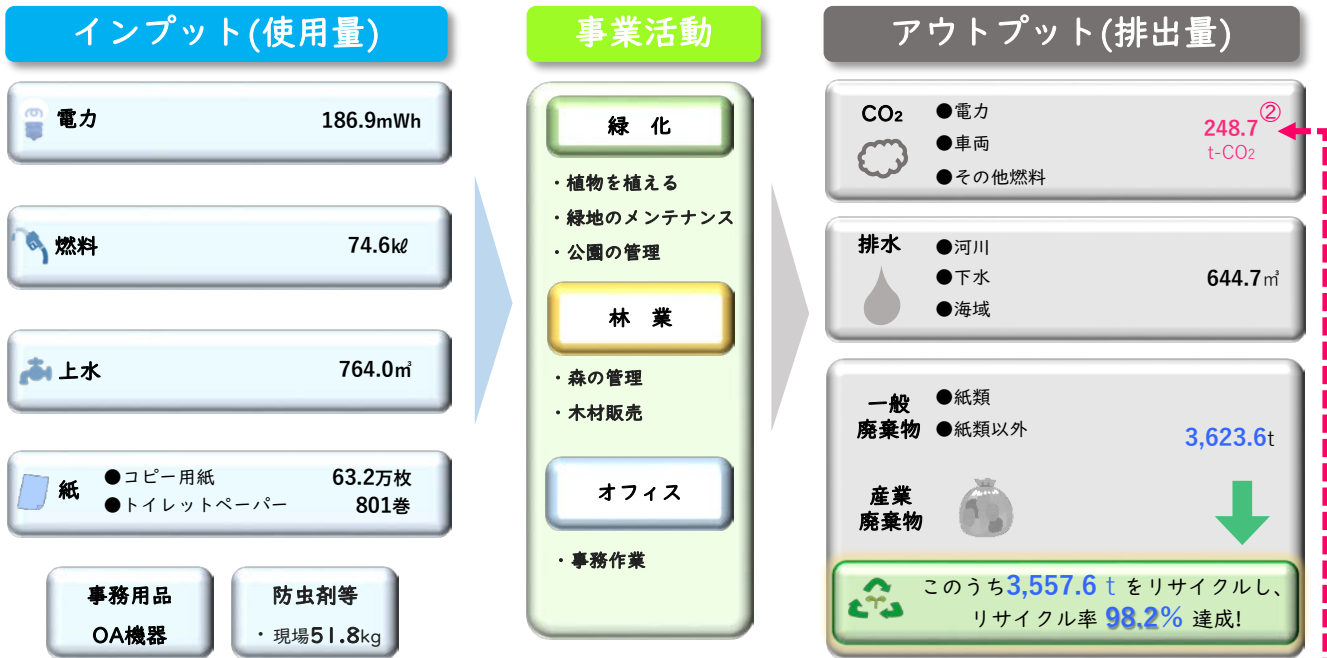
インプット(使用量)

電力 186.9mWh

燃料 74.6kℓ

上水 764.0㎥

紙 ●コピー用紙 63.2万枚
●トイレットペーパー 801巻

事務用品
OA機器

防虫剤等
・現場51.8kg

事業活動

緑 化
・植物を植える
・緑地のメンテナンス
・公園の管理

林 業
・森の管理
・木材販売

オフィス
・事務作業

アウトプット(排出量)

$CO_2$ ●電力 ●車両 ●その他燃料 248.7 t-$CO_2$ ②

排水 ●河川 ●下水 ●海域 644.7㎥

一般廃棄物 ●紙類 ●紙類以外 3,623.6t

産業廃棄物

このうち3,557.6 t をリサイクルし、
リサイクル率 98.2% 達成!